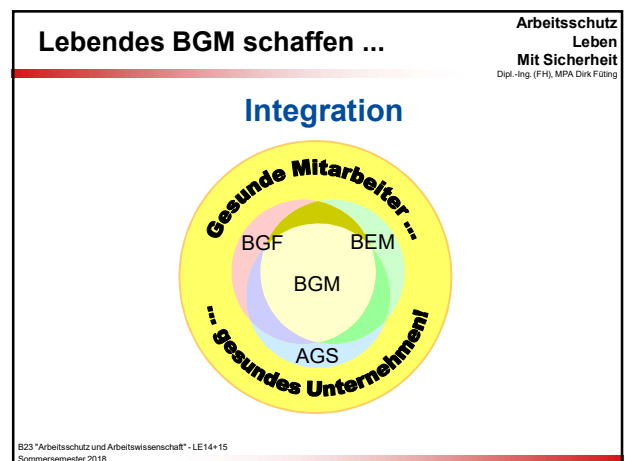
Lebendes BGM schaffen ...

Arbeitsschutz
Leben
Mit Sicherheit
Dipl.-Ing. (FH), MPA Dirk Füting

Integration

Gesunde Mitarbeiter ...

BGF

BEM

BGM

AGS

... gesundes Unternehmen!

B23 "Arbeitsschutz und Arbeitswissenschaft" - LE14+15
Sommersemester 2018